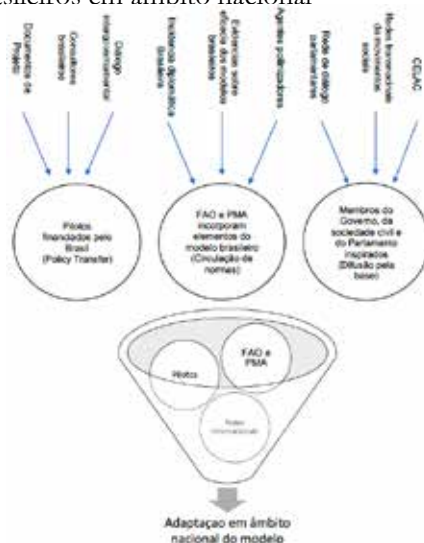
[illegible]sileiros em âmbito nacional

Documentos de Projeto

Consultores brasileiros

Diálogo intergovernamental

Excelência diplomática Brasileira

Evidências sobre eficácia dos modelos brasileiros

Agentes publicadores

Rede de diálogo parlamentar

Redes transnacionais de movimentos sociais

CELAC

Pilotos financiados pelo Brasil (Policy Transfer)

FAO e PMA incorporam elementos do modelo brasileiro (Circulação de normas)

Membros do Governo, da sociedade civil e do Parlamento inspirados (Difusão pela base)

Pilotos

FAO e PMA

Redes transnacionais

Adaptação em âmbito nacional do modelo